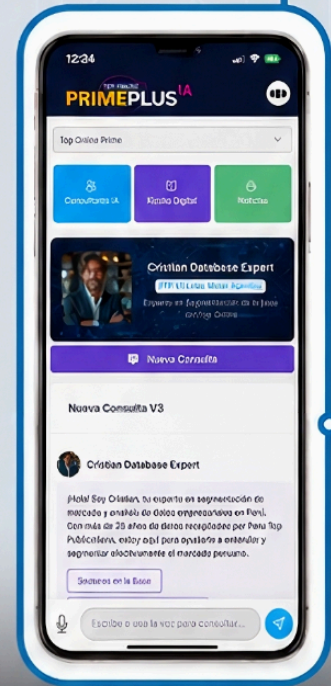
12:34

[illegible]

PRIMEPLUS IA

Top Online Prime

Consultores IA

Kiosko Digital

Noticias

Cristian Database Expert

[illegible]

Experto en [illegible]

Nueva Consulta

Nueva Consulta V3

Cristian Database Expert

¡Hola! Soy Cristian, tu experto en segmentación de mercado y análisis de datos empresariales en Perú. Con más de 30 años de datos recopilados por Perú Top Publications, estoy aquí para ayudarte a entender y segmentar efectivamente el mercado peruano.

Sectores en la Base

Escribe o usa la voz para consultar...